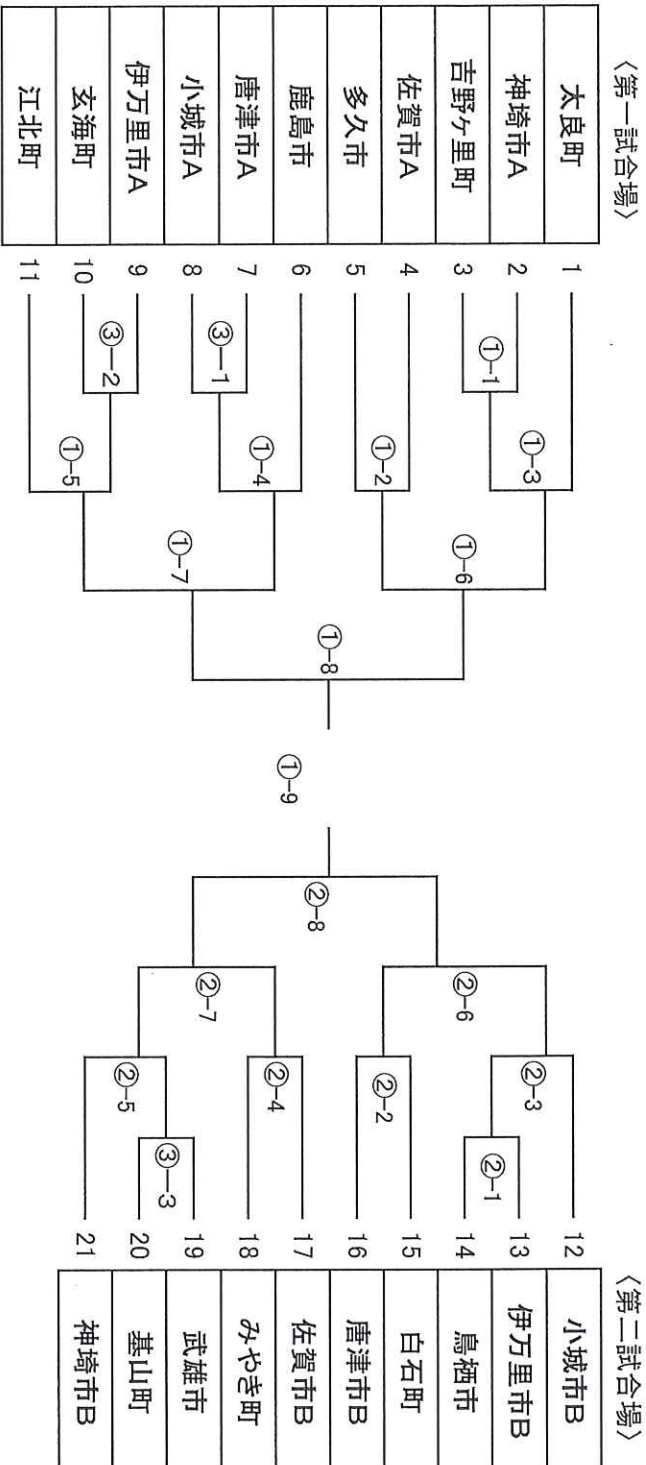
〈第一試合場〉

| | |
|---|---|
| 1 | 太良町 |
| 2 | 神埼市A |
| 3 | 吉野ヶ里町 |
| 4 | 佐賀市A |
| 5 | 多久市 |
| 6 | 鹿島市 |
| 7 | 唐津市A |
| 8 | 小城市A |
| 9 | 伊万里市A |
| 10 | 玄海町 |
| 11 | 江北町 |

①—1
①—3
①—2
①—6
③—1
①—4
③—2
①—5
①—7
①—8
①—9
②—8
②—6
②—7
②—3
②—1
②—2
②—4
③—3
②—5

〈第二試合場〉

| | |
|---|---|
| 12 | 小城市B |
| 13 | 伊万里市B |
| 14 | 鳥栖市 |
| 15 | 白石町 |
| 16 | 唐津市B |
| 17 | 佐賀市B |
| 18 | みやき町 |
| 19 | 武雄市 |
| 20 | 基山町 |
| 21 | 神埼市B |